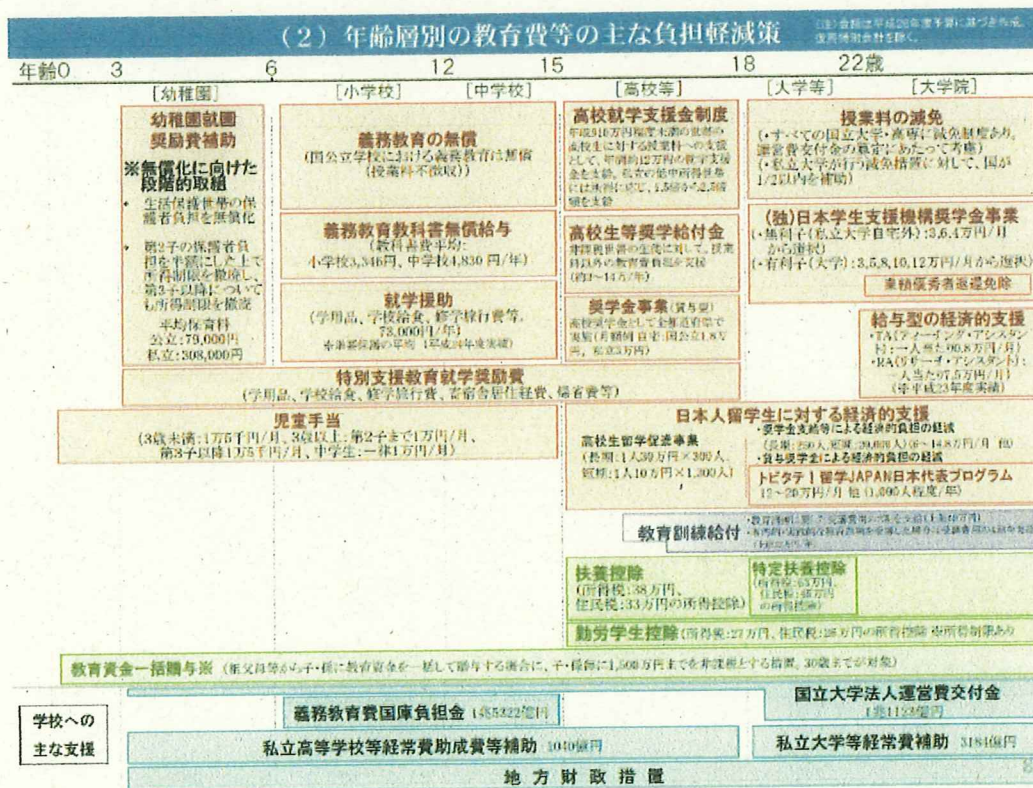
（2）年齢層別の教育費等の主な負担軽減策

（注）金額は平成26年度予算に基づきものを、復興特別会計を除く。

年齢0　3　6　12　15　18　22歳

［幼稚園］　［小学校］　［中学校］　［高校等］　［大学等］　［大学院］

幼稚園就園奨励費補助
※無償化に向けた段階的取組
・生活保護世帯の保護者負担を無償化
・第2子の保護者負担を半額にした上で所得制限を撤廃し、第3子以降についても所得制限を撤廃
平均保育料
公立：79,000円
私立：308,000円

義務教育の無償
（国公立学校における義務教育は無償（授業料不徴収））

義務教育教科書無償給与
（教科書費平均：
小学校3,346円、中学校4,830円/年）

就学援助
（学用品、学校給食、修学旅行費等、73,000円/年）
※要保護児童の平均（平成24年度実績）

高校就学支援金制度
年収910万円程度未満の世帯の高校生に対する授業料への支援として、年額約12万円の就学支援金を支給。私立の低中所得世帯には加算により、1.5倍から2.5倍額を支給

高校生等奨学給付金
非課税世帯の生徒に対して、授業料以外の教育費負担を支援（約3〜14万/年）

奨学金事業（貸与型）
高校奨学金として都道府県で実施（月額例　自宅：国公立1.8万円、私立3万円）

授業料の減免
（・すべての国立大学・高専に減免制度あり。運営費交付金の算定において考慮）
（・私立大学が行う減免措置に対して、国が1/2以内を補助）

（独）日本学生支援機構奨学金事業
（・無利子（私立大学自宅外）：3,5.4万円/月から選択）
（・有利子（大学）：3,5,8,10,12万円/月から選択）
業績優秀者返還免除

給与型の経済的支援
・TA（ティーチング・アシスタント）：一人当たり90.8万円/月）
・RA（リサーチ・アシスタント）：一人当たり7.5万円/月）
（平成23年度実績）

特別支援教育就学奨励費
（学用品、学校給食、修学旅行費、寄宿舎居住経費、通学費等）

児童手当
（3歳未満：1万5千円/月、3歳以上：第2子まで1万円/月、第3子以降1万5千円/月、中学生：一律1万円/月）

日本人留学生に対する経済的支援
・奨学金支給等による経済的負担の軽減
（長期：250人程度、20,000人（6〜14.8万円/月　他）
・貸与奨学金による経済的負担の軽減

高校生留学促進事業
（長期：1人30万円×300人、短期：1人10万円×1,200人）

トビタテ！留学JAPAN日本代表プログラム
12〜20万円/月　他（1,000人程度/年）

教育訓練給付
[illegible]

扶養控除
（所得税：38万円、
住民税：33万円の所得控除）

特定扶養控除
（所得税：63万円、
住民税：45万円
の所得控除）

勤労学生控除（所得税：27万円、住民税：26万円の所得控除　※所得制限あり）

教育資金一括贈与非課税（祖父母等から子・孫に教育資金を一括して贈与する場合に、子・孫毎に1,500万円までを非課税とする措置。30歳までが対象）

学校への
主な支援

義務教育費国庫負担金　1兆5322億円

国立大学法人運営費交付金
1兆1123億円

私立高等学校等経常費助成費等補助　1040億円

私立大学等経常費補助　3184億円

地方財政措置